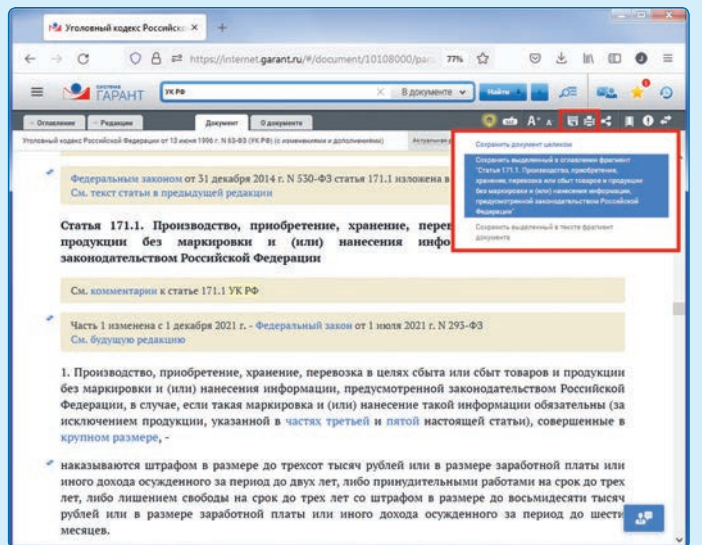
Уголовный кодекс Российск ×

https://internet.garant.ru/#/document/10108000/par

77%

ГАРАНТ

УК РФ

В документе

Найти

Оглавление

Редакции

Документ

О документе

Уголовный кодекс Российской Федерации от 13 июня 1996 г. N 63-ФЗ (УК РФ) (с изменениями и дополнениями)

Актуальная р

Сохранить документ целиком

Сохранить выделенный в оглавлении фрагмент "Статья 171.1. Производство, приобретение, хранение, перевозка или сбыт товаров и продукции без маркировки и (или) нанесения информации, предусмотренной законодательством Российской Федерации"

Сохранить выделенный в тексте фрагмент документа

Федеральным законом от 31 декабря 2014 г. N 530-ФЗ статья 171.1 изложена в

См. текст статьи в предыдущей редакции

Статья 171.1. Производство, приобретение, хранение, перев продукции без маркировки и (или) нанесения инфо законодательством Российской Федерации

См. комментарии к статье 171.1 УК РФ

Часть 1 изменена с 1 декабря 2021 г. - Федеральный закон от 1 июля 2021 г. N 293-ФЗ

См. будущую редакцию

1. Производство, приобретение, хранение, перевозка в целях сбыта или сбыт товаров и продукции без маркировки и (или) нанесения информации, предусмотренной законодательством Российской Федерации, в случае, если такая маркировка и (или) нанесение такой информации обязательны (за исключением продукции, указанной в частях третьей и пятой настоящей статьи), совершенные в крупном размере, -

наказываются штрафом в размере до трехсот тысяч рублей или в размере заработной платы или иного дохода осужденного за период до двух лет, либо принудительными работами на срок до трех лет, либо лишением свободы на срок до трех лет со штрафом в размере до восьмидесяти тысяч рублей или в размере заработной платы или иного дохода осужденного за период до шести месяцев.